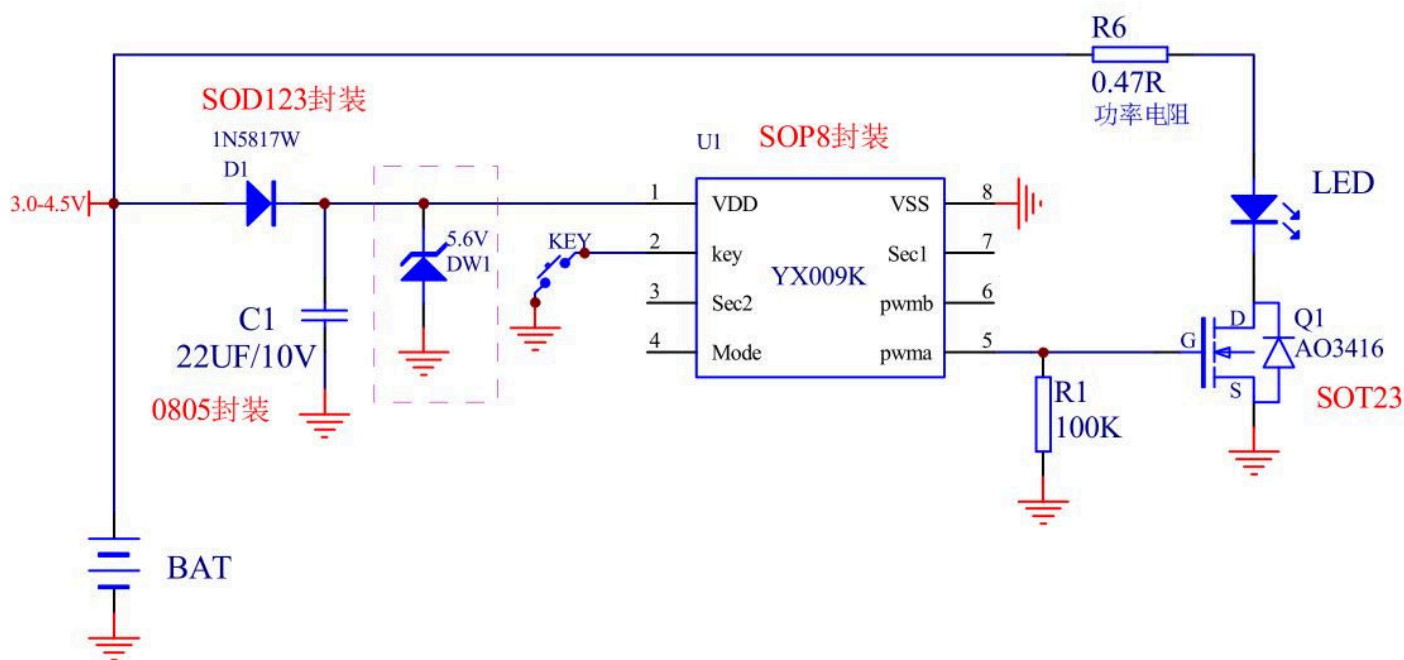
R6
0.47R
功率电阻

SOD123封装
1N5817W
D1

U1
SOP8封装

3.0-4.5V

5.6V
DW1

KEY

1 VDD
2 key
3 Sec2
4 Mode
YX009K
VSS 8
Sec1 7
pwmb 6
pwma 5

LED

C1
22UF/10V
0805封装

G
D
S
Q1
AO3416
SOT23

R1
100K

BAT